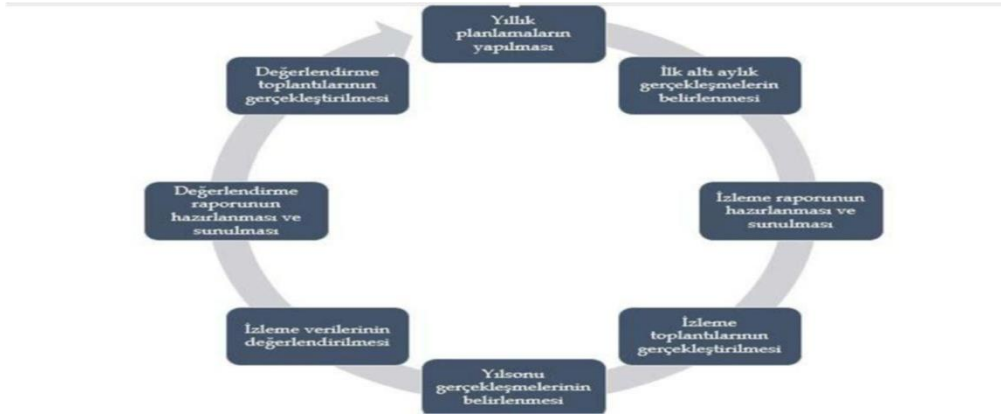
Yıllık planlamaların yapılması

İlk altı aylık gerçekleşmelerin belirlenmesi

İzleme raporunun hazırlanması ve sunulması

İzleme toplantılarının gerçekleştirilmesi

Yılsonu gerçekleşmelerinin belirlenmesi

İzleme verilerinin değerlendirilmesi

Değerlendirme raporunun hazırlanması ve sunulması

Değerlendirme toplantılarının gerçekleştirilmesi